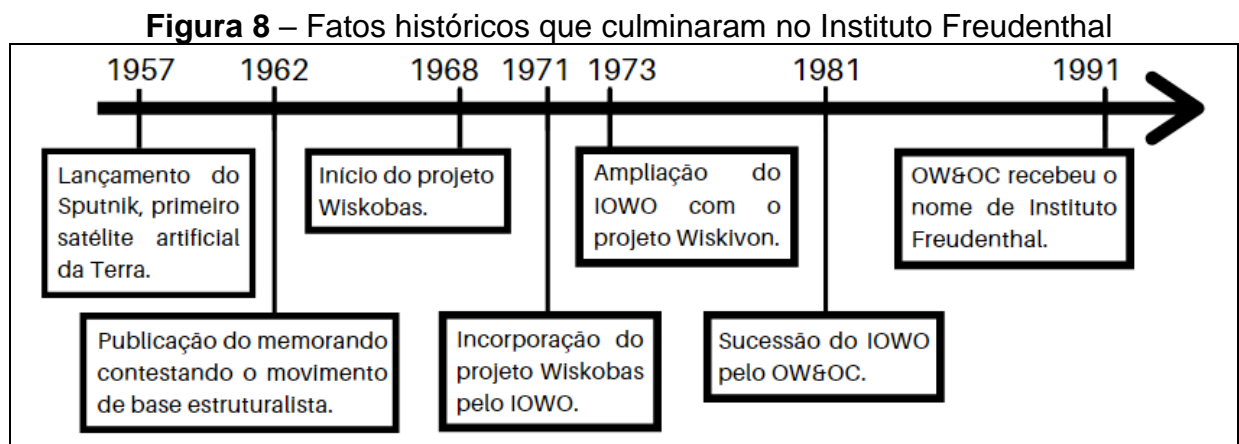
**Figura 8** – Fatos históricos que culminaram no Instituto Freudenthal

1957 1962 1968 1971 1973 1981 1991

Lançamento do Sputnik, primeiro satélite artificial da Terra.

Publicação do memorando contestando o movimento de base estruturalista.

Início do projeto Wiskobas.

Incorporação do projeto Wiskobas pelo IOWO.

Ampliação do IOWO com o projeto Wiskivon.

Sucessão do IOWO pelo OW&OC.

OW&OC recebeu o nome de Instituto Freudenthal.